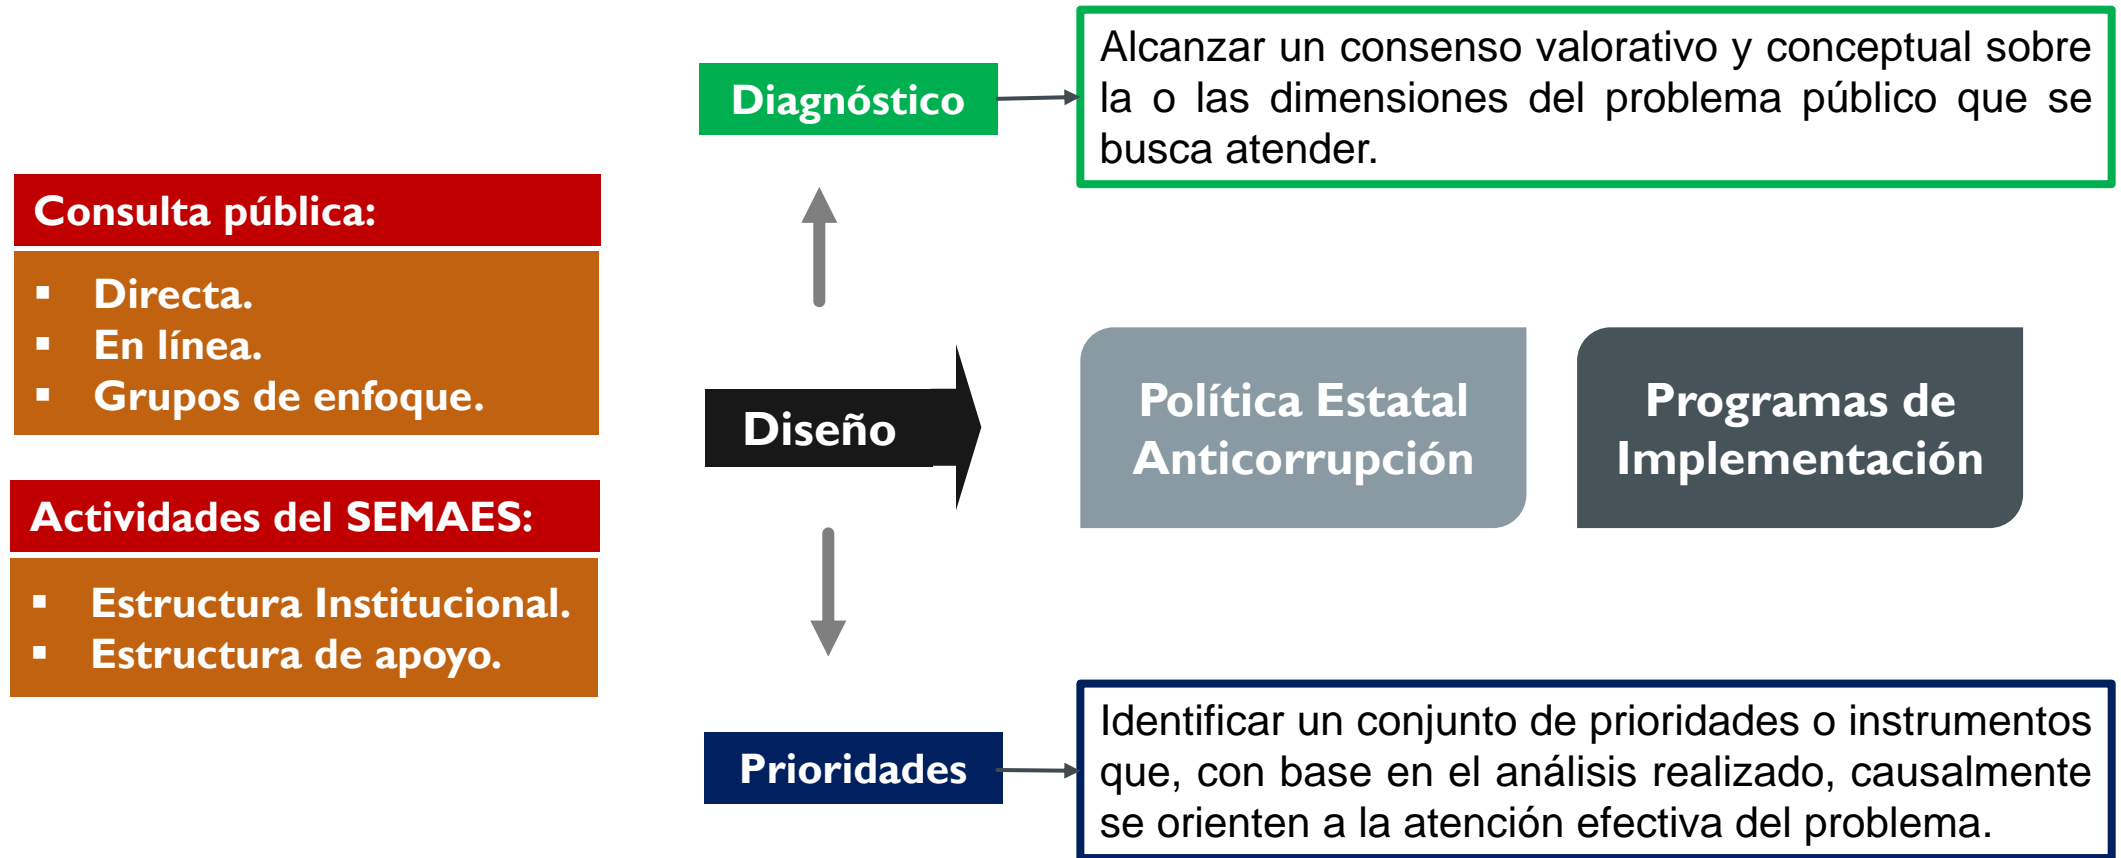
Consulta pública:

- Directa.
- En línea.
- Grupos de enfoque.

Actividades del SEMAES:

- Estructura Institucional.
- Estructura de apoyo.

Diagnóstico

Alcanzar un consenso valorativo y conceptual sobre la o las dimensiones del problema público que se busca atender.

Diseño

Política Estatal Anticorrupción

Programas de Implementación

Prioridades

Identificar un conjunto de prioridades o instrumentos que, con base en el análisis realizado, causalmente se orienten a la atención efectiva del problema.